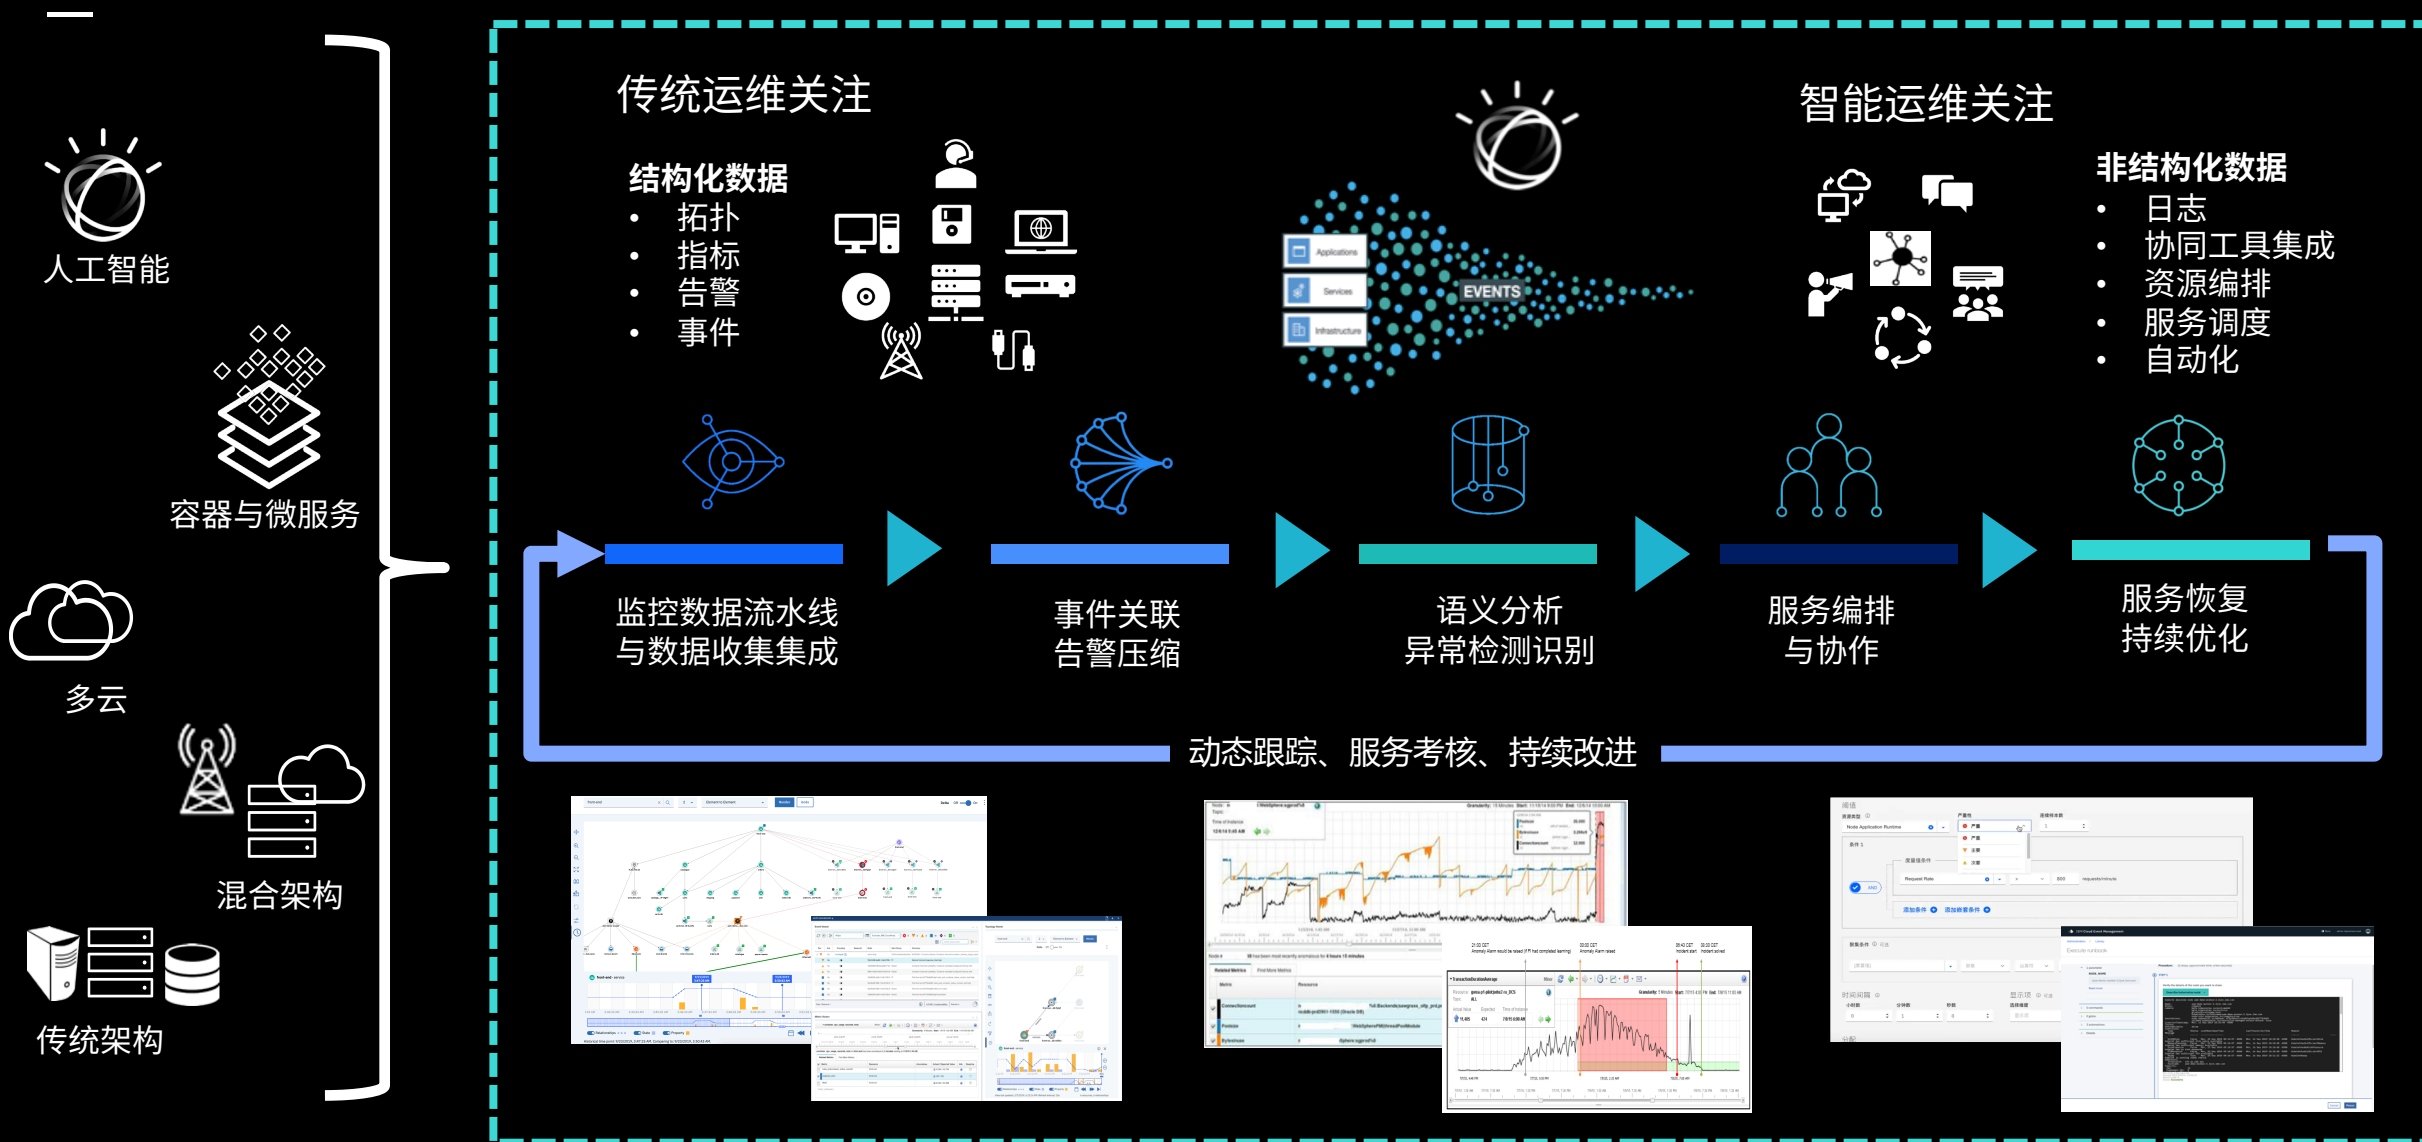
人工智能

容器与微服务

多云

混合架构

传统架构

传统运维关注

结构化数据
- 拓扑
- 指标
- 告警
- 事件

Applications
Services
Infrastructure
EVENTS

智能运维关注

非结构化数据
- 日志
- 协同工具集成
- 资源编排
- 服务调度
- 自动化

监控数据流水线
与数据收集集成

事件关联
告警压缩

语义分析
异常检测识别

服务编排
与协作

服务恢复
持续优化

动态跟踪、服务考核、持续改进